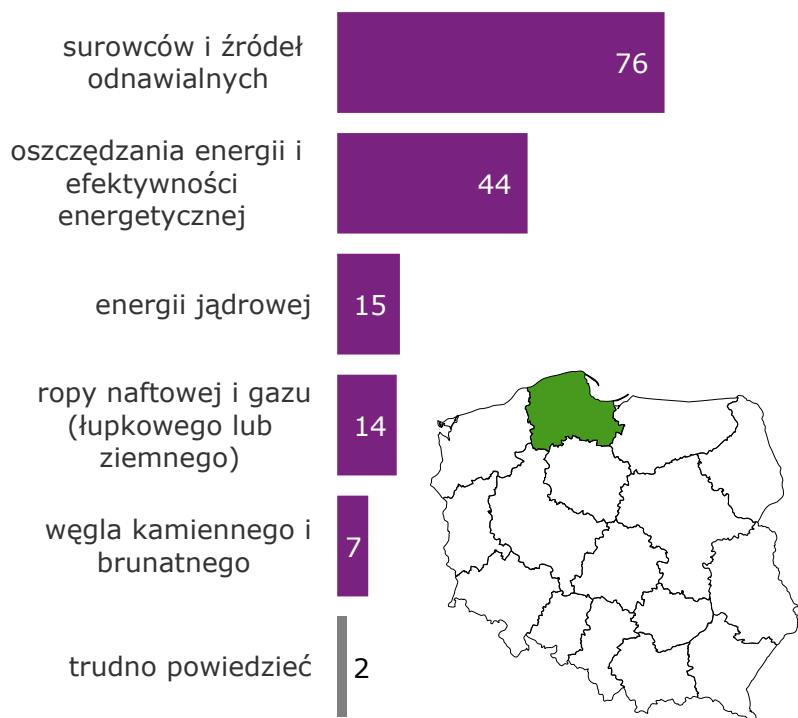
| | |
|---|---|
| surowców i źródeł odnawialnych | 76 |
| oszczędzania energii i efektywności energetycznej | 44 |
| energii jądrowej | 15 |
| ropy naftowej i gazu (łupkowego lub ziemnego) | 14 |
| węgla kamiennego i brunatnego | 7 |
| trudno powiedzieć | 2 |